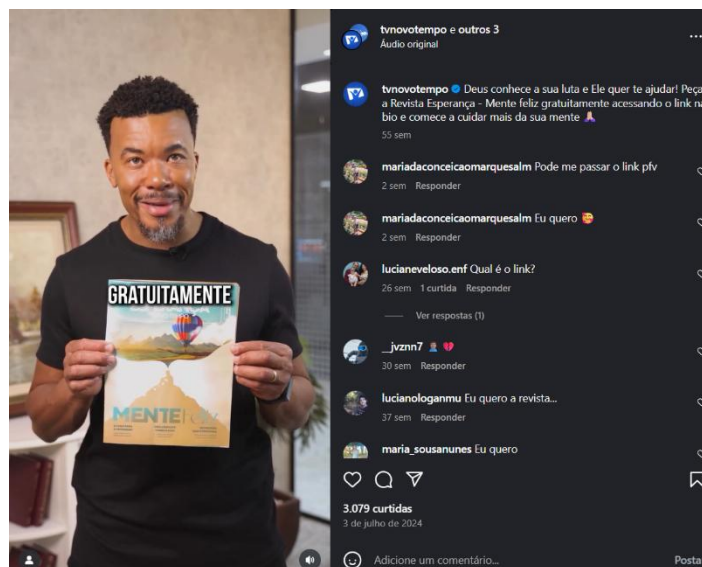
GRATUITAMENTE

MENTE

tvnovotempo e outros 3
Áudio original

tvnovotempo Deus conhece a sua luta e Ele quer te ajudar! Peça a Revista Esperança - Mente feliz gratuitamente acessando o link na bio e comece a cuidar mais da sua mente 🙏
55 sem

mariadaconceicaomarquesalm Pode me passar o link pfv
2 sem Responder

mariadaconceicaomarquesalm Eu quero 😍
2 sem Responder

lucianeveloso.enf Qual é o link?
26 sem 1 curtida Responder

Ver respostas (1)

__jvznn7 🧏 💔
30 sem Responder

lucianologanmu Eu quero a revista...
37 sem Responder

maria_sousanunes Eu quero

3.079 curtidas
3 de julho de 2024

Adicione um comentário...
Postar